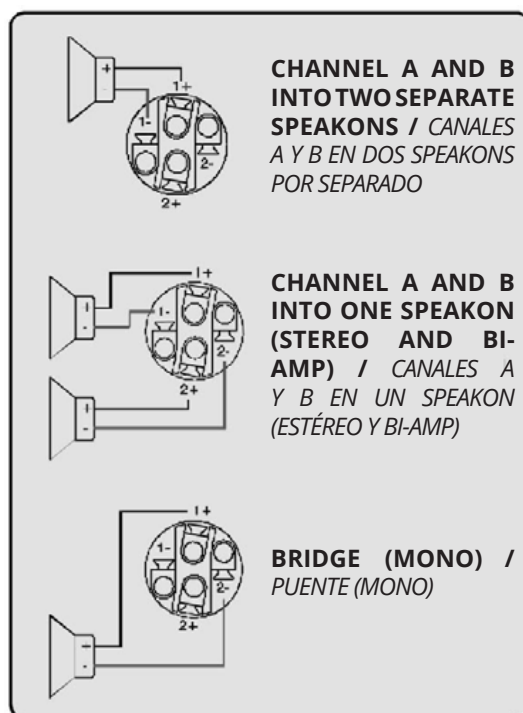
+
-
1+
1-
2-
2+

CHANNEL A AND B INTO TWO SEPARATE SPEAKONS / CANALES A Y B EN DOS SPEAKONS POR SEPARADO

1+
1-
2-
2+
+
-
+
-

CHANNEL A AND B INTO ONE SPEAKON (STEREO AND BI-AMP) / CANALES A Y B EN UN SPEAKON (ESTÉREO Y BI-AMP)

1+
1-
2-
2+
+
-

BRIDGE (MONO) / PUENTE (MONO)